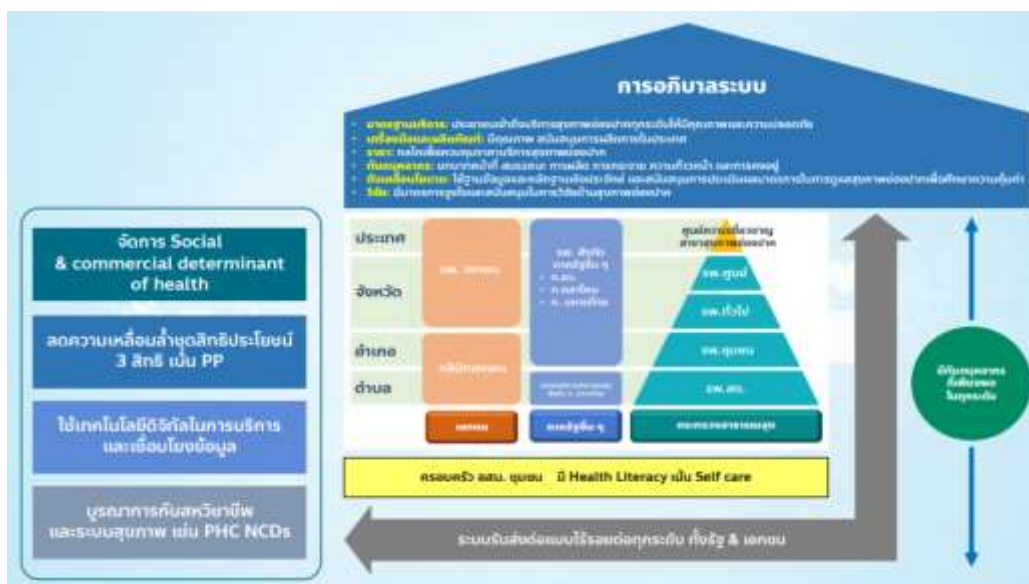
การอภิบาลระบบ

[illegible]

ประเทศ

จังหวัด

อำเภอ

ตำบล

ศูนย์ความเชี่ยวชาญ

รพ.ศูนย์

รพ.ทั่วไป

รพ.ชุมชน

รพ.สต.

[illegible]

ครอบครัว อสม. ชุมชน มี Health Literacy เน้น Self care

จัดการ Social & commercial determinant of health

ลดความเหลื่อมล้ำชุดสิทธิประโยชน์ 3 สิทธิ เน้น PP

ใช้เทคโนโลยีดิจิทัลในการบริการ และเชื่อมโยงข้อมูล

บูรณาการกับสหวิชาชีพ และระบบสุขภาพ เช่น PHC NCDs

ระบบรับส่งต่อแบบไร้รอยต่อทุกระดับ ทั้งรัฐ & เอกชน

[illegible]